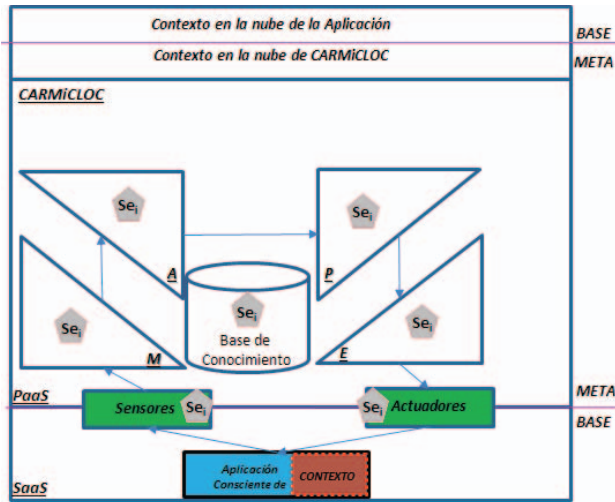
Contexto en la nube de la Aplicación

BASE

Contexto en la nube de CARMiCLOC

META

CARMiCLOC

$Se_i$

A

$Se_i$

P

$Se_i$

$Se_i$

Base de Conocimiento

$Se_i$

M

$Se_i$

E

PaaS

META

Sensores

$Se_i$

$Se_i$

Actuadores

BASE

SaaS

Aplicación Consciente de

CONTEXTO